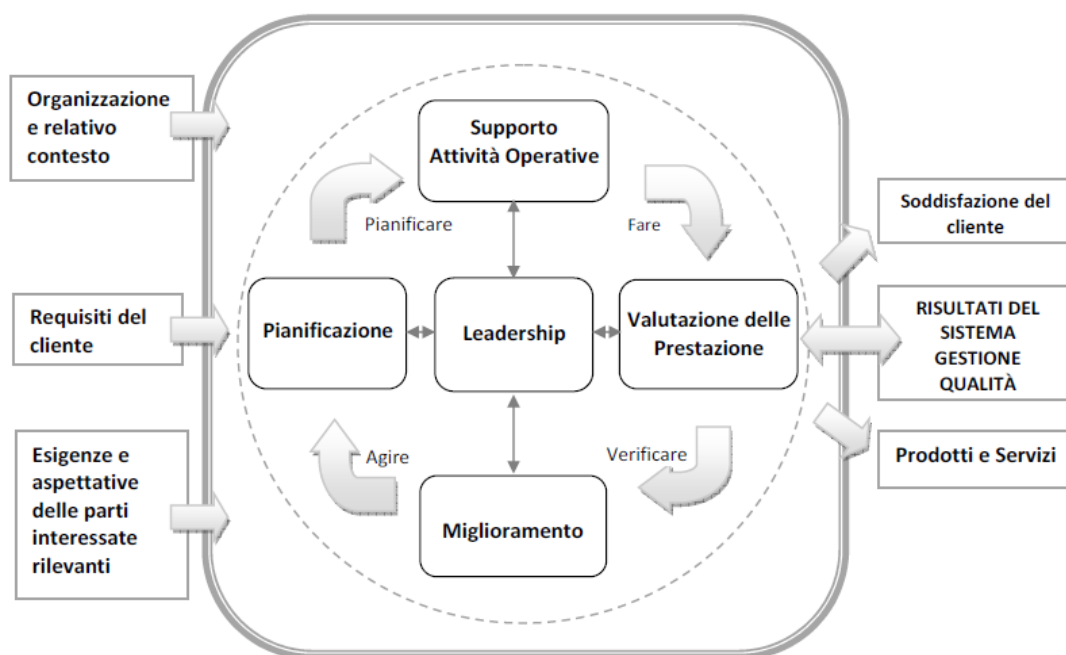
Organizzazione e relativo contesto

Requisiti del cliente

Esigenze e aspettative delle parti interessate rilevanti

Supporto Attività Operative

Pianificare

Fare

Pianificazione

Leadership

Valutazione delle Prestazione

Agire

Verificare

Miglioramento

Soddisfazione del cliente

RISULTATI DEL SISTEMA GESTIONE QUALITÀ

Prodotti e Servizi